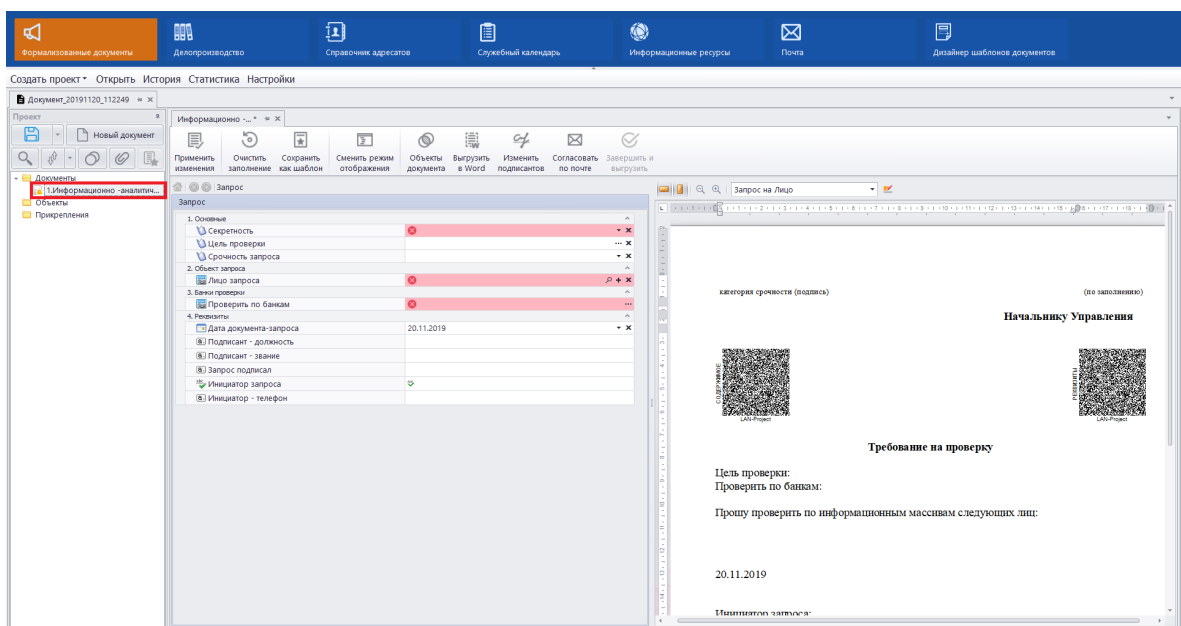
Формализованные документы | Делопроизводство | Справочник адресатов | Служебный календарь | Информационные ресурсы | Почта | Дизайнер шаблонов документов

Создать проект ▾ Открыть История Статистика Настройки

Документ_20191120_112249

Проект

Новый документ

Документы
1.Информационно -аналитич...
Объекты
Прикрепления

Информационно -...*

Применить изменения
Очистить заполнение
Сохранить как шаблон
Сменить режим отображения
Объекты документа
Выгрузить в Word
Изменить подписантов
Согласовать по почте
Завершить и выгрузить

Запрос

Запрос

1. Основные
Секретность
Цель проверки
Срочность запроса
2. Объект запроса
Лицо запроса
3. Банки проверки
Проверить по банкам
4. Реквизиты
Дата документа-запроса | 20.11.2019
Подписант - должность
Подписант - звание
Запрос подписал
Инициатор запроса
Инициатор - телефон

Запрос на Лицо

категория срочности (подпись)

(по заполнению)

Начальнику Управления

СОДЕРЖИМОЕ
LAN-Project

РЕКВИЗИТЫ
LAN-Project

Требование на проверку

Цель проверки:
Проверить по банкам:

Прошу проверить по информационным массивам следующих лиц:

20.11.2019

Инициатор запроса: